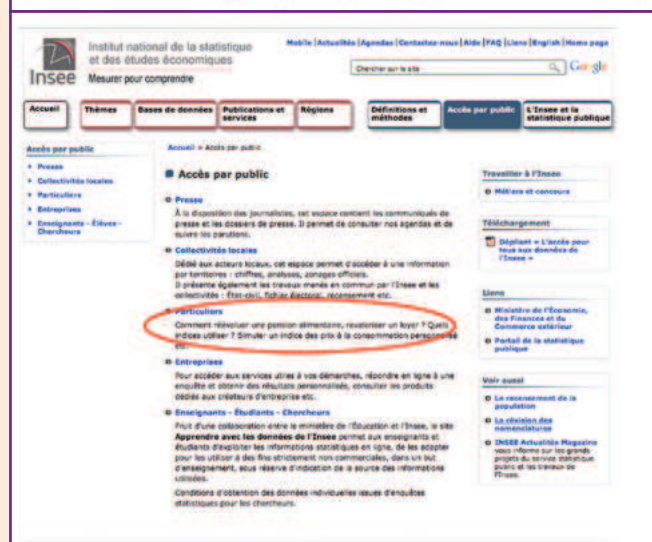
Institut national de la statistique et des études économiques
Insee Mesurer pour comprendre

Mobile | Actualités | Agendas | Contactez-nous | Aide | FAQ | Liens | English | Home page

Chercher sur le site Google

Accueil | Thèmes | Bases de données | Publications et services | Régions | Définitions et méthodes | Accès par public | L'Insee et la statistique publique

Accès par public
» Presse
» Collectivités locales
» Particuliers
» Entreprises
» Enseignants - Élèves - Chercheurs

Accueil > Accès par public

Accès par public

Presse
À la disposition des journalistes, cet espace contient les communiqués de presse et les dossiers de presse. Il permet de consulter nos agendas et de suivre les parutions.

Collectivités locales
Dédié aux acteurs locaux, cet espace permet d'accéder à une information par territoire : chiffres, analyses, zonages officiels. Il présente également les travaux menés en commun par l'Insee et les collectivités : État-civil, fichier électoral, recensement etc.

Particuliers
Comment réévaluer une pension alimentaire, revaloriser un loyer ? Quels indices utiliser ? Simuler un indice des prix à la consommation personnalisé etc.

Entreprises
Pour accéder aux services utiles à vos démarches, répondre en ligne à une enquête et obtenir des résultats personnalisés, consulter les produits dédiés aux créateurs d'entreprise etc.

Enseignants - Étudiants - Chercheurs
Fruit d'une collaboration entre le ministère de l'Éducation et l'Insee, le site Apprendre avec les données de l'Insee permet aux enseignants et étudiants d'exploiter les informations statistiques en ligne, de les adapter pour les utiliser à des fins strictement non commerciales, dans un but d'enseignement, sous réserve d'indication de la source des informations utilisées.

Conditions d'obtention des données individuelles issues d'enquêtes statistiques pour les chercheurs.

Travailler à l'Insee
» Métiers et concours

Téléchargement
Dépliant « L'accès pour tous aux données de l'Insee »

Liens
» Ministère de l'Économie, des Finances et du Commerce extérieur
» Portail de la statistique publique

Voir aussi
» Le recensement de la population
» La révision des nomenclatures
» INSEE Actualités Magazine vous informe sur les grands projets du service statistique public et les travaux de l'Insee.